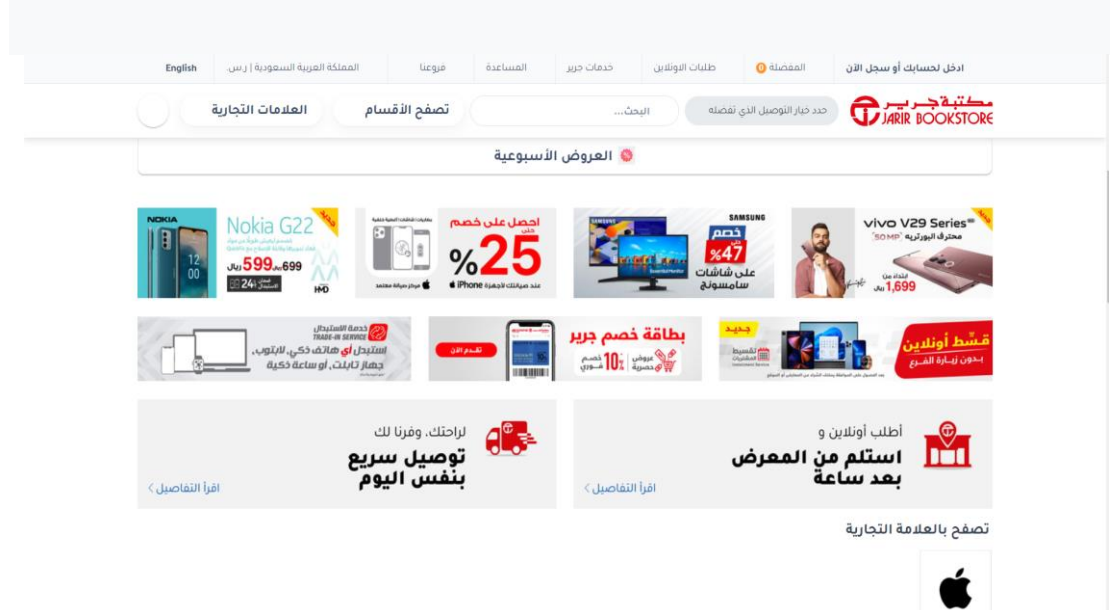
ادخل لحسابك أو سجل الآن | المفضلة 0 | طلبات الاونلاين | خدمات جرير | المساعدة | فروعنا | المملكة العربية السعودية | ر.س. | English

مكتبة جرير JARIR BOOKSTORE | حدد خيار التوصيل الذي تفضله | البحث... | تصفح الأقسام | العلامات التجارية

العروض الأسبوعية

vivo V29 Series 5G
محترف البورتريه 50 MP
ابتداء من 1,699 ريال

SAMSUNG
خصم حتى 47%
على شاشات سامسونج

احصل على خصم حتى 25%
عند صيانتك لأجهزة iPhone
مركز صيانة معتمد

Nokia G22
جديد
599 ريال 699
24 شهر

قسط أونلاين
بدون زيارة الفرع
جديد

بطاقة خصم جرير
عروض حصرية
10% خصم شهري
تقدم الآن

خدمة الاستبدال TRADE-IN SERVICE
استبدل أي هاتف ذكي، لابتوب، جهاز تابلت، أو ساعة ذكية

أطلب أونلاين و
استلم من المعرض بعد ساعة
اقرأ التفاصيل >

لراحتك، وفرنا لك
توصيل سريع بنفس اليوم
اقرأ التفاصيل >

تصفح بالعلامة التجارية